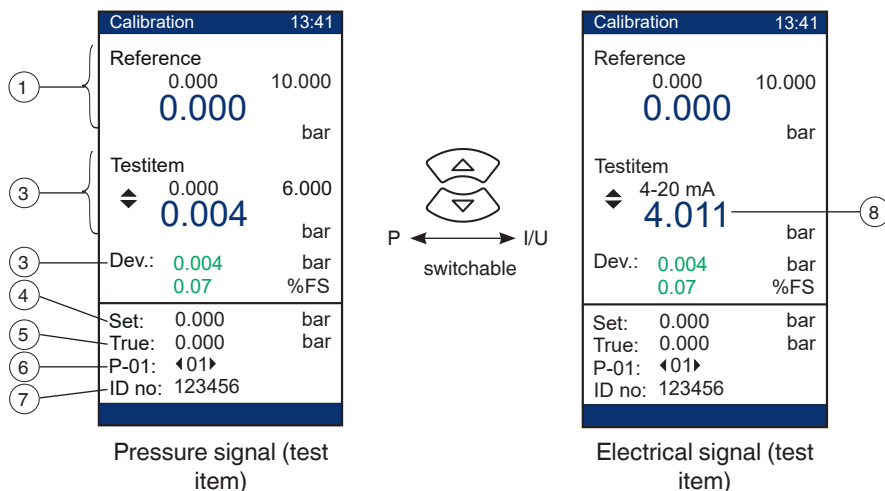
Calibration 13:41

Reference
0.000 10.000
0.000
bar

Testitem
0.000 6.000
0.004
bar

Dev.: 0.004 bar
0.07 %FS

Set: 0.000 bar
True: 0.000 bar
P-01: ◂01▸
ID no: 123456

1
3
3
4
5
6
7

Pressure signal (test item)

P I/U
switchable

Calibration 13:41

Reference
0.000 10.000
0.000
bar

Testitem
4-20 mA
4.011
bar

Dev.: 0.004 bar
0.07 %FS

Set: 0.000 bar
True: 0.000 bar
P-01: ◂01▸
ID no: 123456

8

Electrical signal (test item)